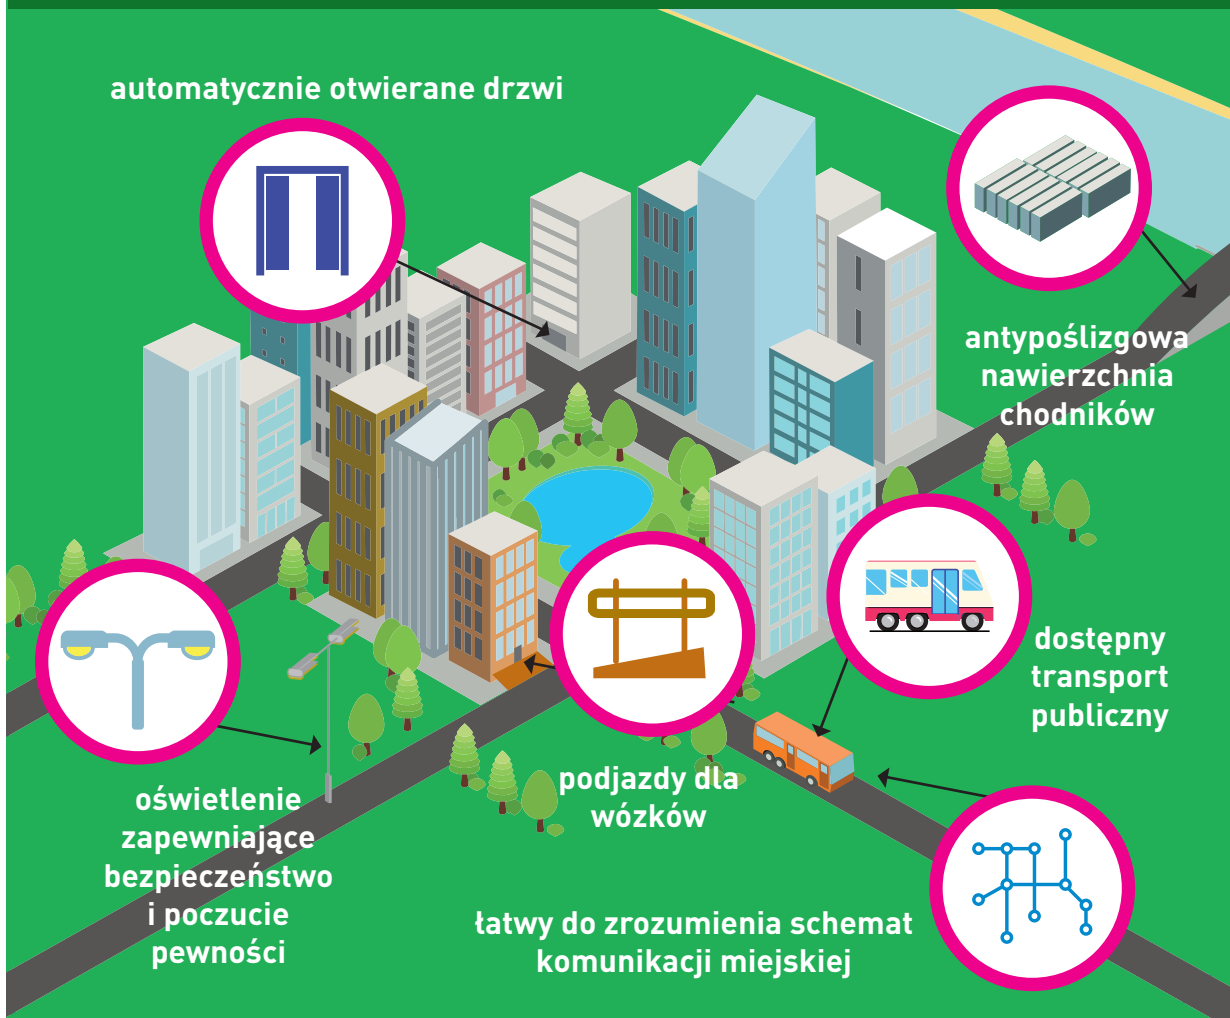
automatycznie otwierane drzwi

antypoślizgowa nawierzchnia chodników

dostępny transport publiczny

podjazdy dla wózków

oświetlenie zapewniające bezpieczeństwo i poczucie pewności

łatwy do zrozumienia schemat komunikacji miejskiej